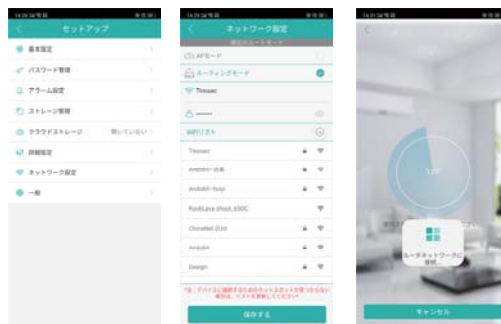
セットアップ

基本設定

パスワード管理

アラーム設定

ストレージ管理

クラウドストレージ 開いていない

詳細設定

ネットワーク設定

一般

ネットワーク設定

APモード

ルーティングモード

Thissec

WiFiリスト

Thissec

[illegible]

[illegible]

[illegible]

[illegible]

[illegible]

Design

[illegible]

保存する

17%

ルーターネットワークに接続...

キャンセル